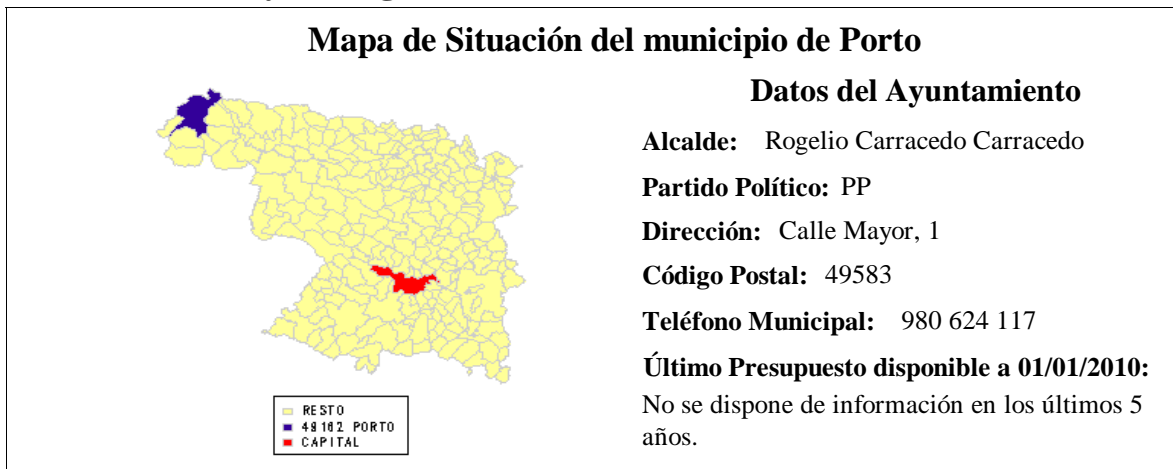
Mapa de Situación del municipio de Porto

RESTO
49162 PORTO
CAPITAL

Datos del Ayuntamiento

Alcalde: Rogelio Carracedo Carracedo

Partido Político: PP

Dirección: Calle Mayor, 1

Código Postal: 49583

Teléfono Municipal: 980 624 117

Último Presupuesto disponible a 01/01/2010:
No se dispone de información en los últimos 5 años.